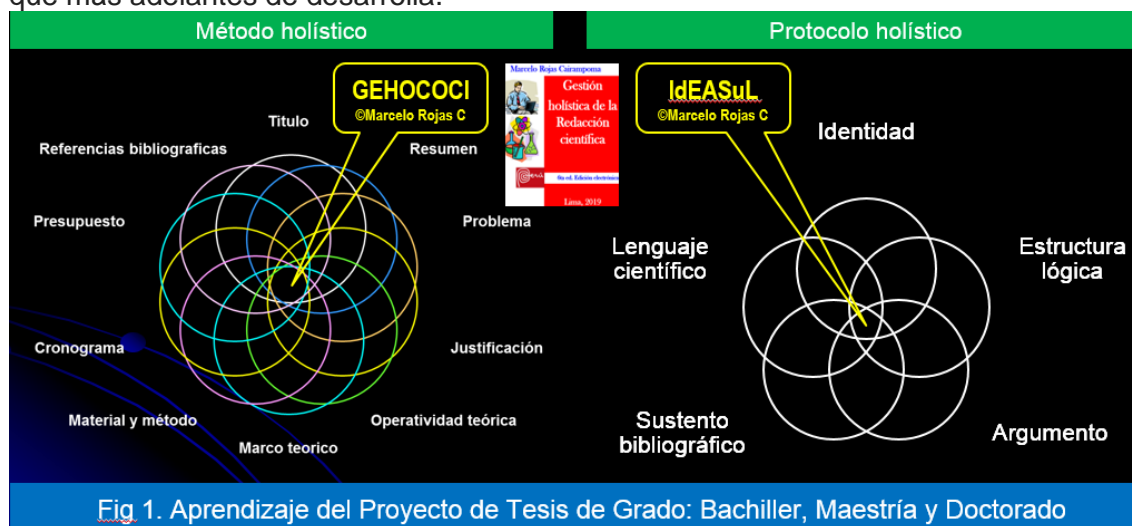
que más adelantes de desarrolla.

Método holístico

GEHOCOCI
©Marcelo Rojas C

Titulo
Referencias bibliograficas
Resumen
Presupuesto
Problema
Cronograma
Justificación
Material y método
Operatividad teórica
Marco teorico

Marcelo Rojas Cairampoma
Gestión holística de la Redacción científica
6ta ed. Edición electrónica
Lima, 2019

Protocolo holístico

IdEASuL
©Marcelo Rojas C

Identidad
Lenguaje científico
Estructura lógica
Sustento bibliográfico
Argumento

Fig 1. Aprendizaje del Proyecto de Tesis de Grado: Bachiller, Maestría y Doctorado